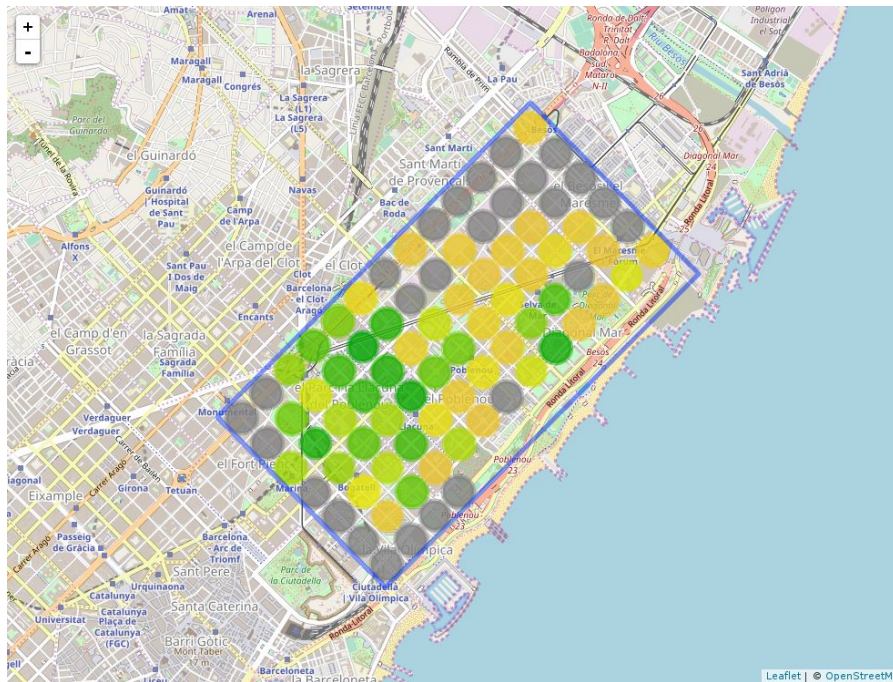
+
-
Amat
Arenal
Setembre
Maragall
Maragall
Congrés
la Sagrera
La Sagrera (L1)
La Sagrera (L5)
Rambla de Prim
La Pau
Rondа de Dalt
Trinitat
Badalona
Sud
Mataró
N-II
Riu Besòs
Polígon Industrial el Sot
Sant Adrià de Besòs
Parc del Guinardó
Túnel de la Rovira
el Guinardó
Sant Martí de Provençals
Besòs
el Besòs i el Maresme
Diagonal Mar
Ronda Litoral
Guinardó | Hospital de Sant Pau
Navas
Camp de l'Arpa
Bac de Roda
Alfons X
el Camp de l'Arpa del Clot
el Clot
El Maresme Fòrum
Sant Pau | Dos de Maig
Clot
Barcelona el Clot-Aragó
Selva de Mar
Encants
el Camp d'en Grassot
la Sagrada Família
Sagrada Família
Diagonal Mar
Besòs
Ronda Litoral
Poblenou
el Poblenou
Monumental
Verdaguer
Verdaguer
Llacuna
Carrer de Bailèn
Carrer Aragó
el Fort Pienc
Poblenou
Girona
Tetuan
Marina
Bogatell
Eixample
Carrer Aragó
Passeig de Gràcia
Barcelona Arc de Triomf
la Vila Olímpica
Urquinaona
Sant Pere
Parc de la Ciutadella
Ciutadella | Vila Olímpica
Catalunya
Catalunya Plaça de Catalunya (FGC)
Santa Caterina
Universitat
Barri Gòtic
Mont Taber 17 m
Ronda Litoral
Barceloneta
la Barceloneta
Leaflet | © OpenStreetM